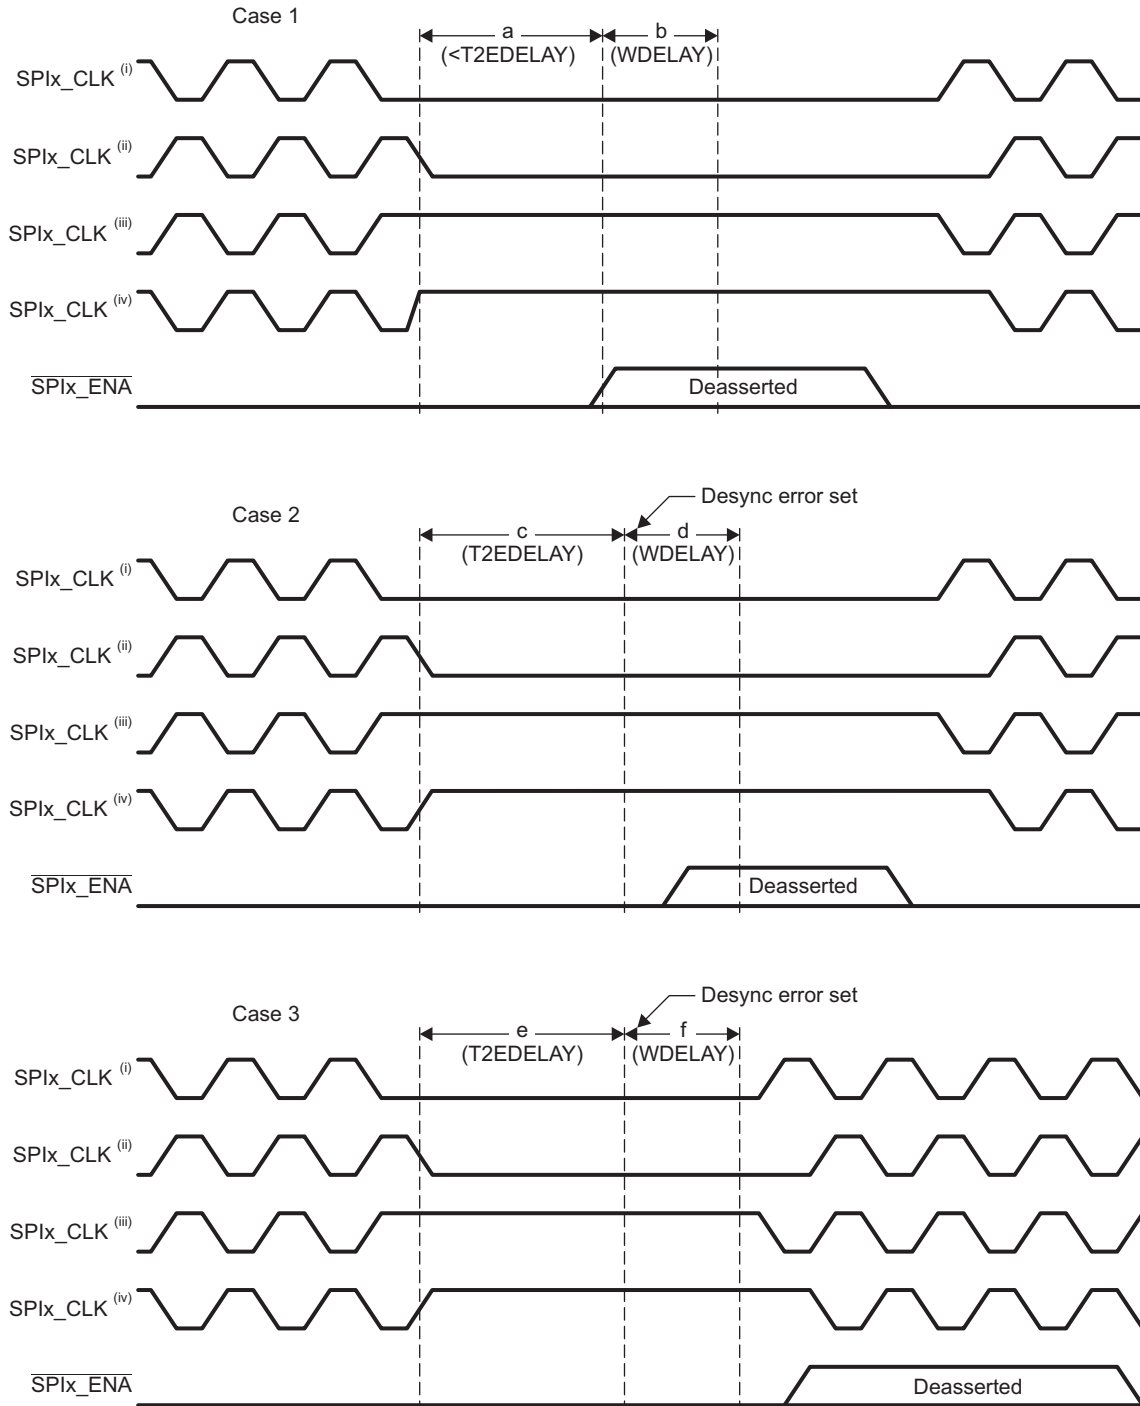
Case 1

a
(<T2EDELAY)

b
(WDELAY)

SPIx_CLK $^{(i)}$

SPIx_CLK $^{(ii)}$

SPIx_CLK $^{(iii)}$

SPIx_CLK $^{(iv)}$

$\overline{\text{SPIx\_ENA}}$

Deasserted

Desync error set

Case 2

c
(T2EDELAY)

d
(WDELAY)

SPIx_CLK $^{(i)}$

SPIx_CLK $^{(ii)}$

SPIx_CLK $^{(iii)}$

SPIx_CLK $^{(iv)}$

$\overline{\text{SPIx\_ENA}}$

Deasserted

Desync error set

Case 3

e
(T2EDELAY)

f
(WDELAY)

SPIx_CLK $^{(i)}$

SPIx_CLK $^{(ii)}$

SPIx_CLK $^{(iii)}$

SPIx_CLK $^{(iv)}$

$\overline{\text{SPIx\_ENA}}$

Deasserted